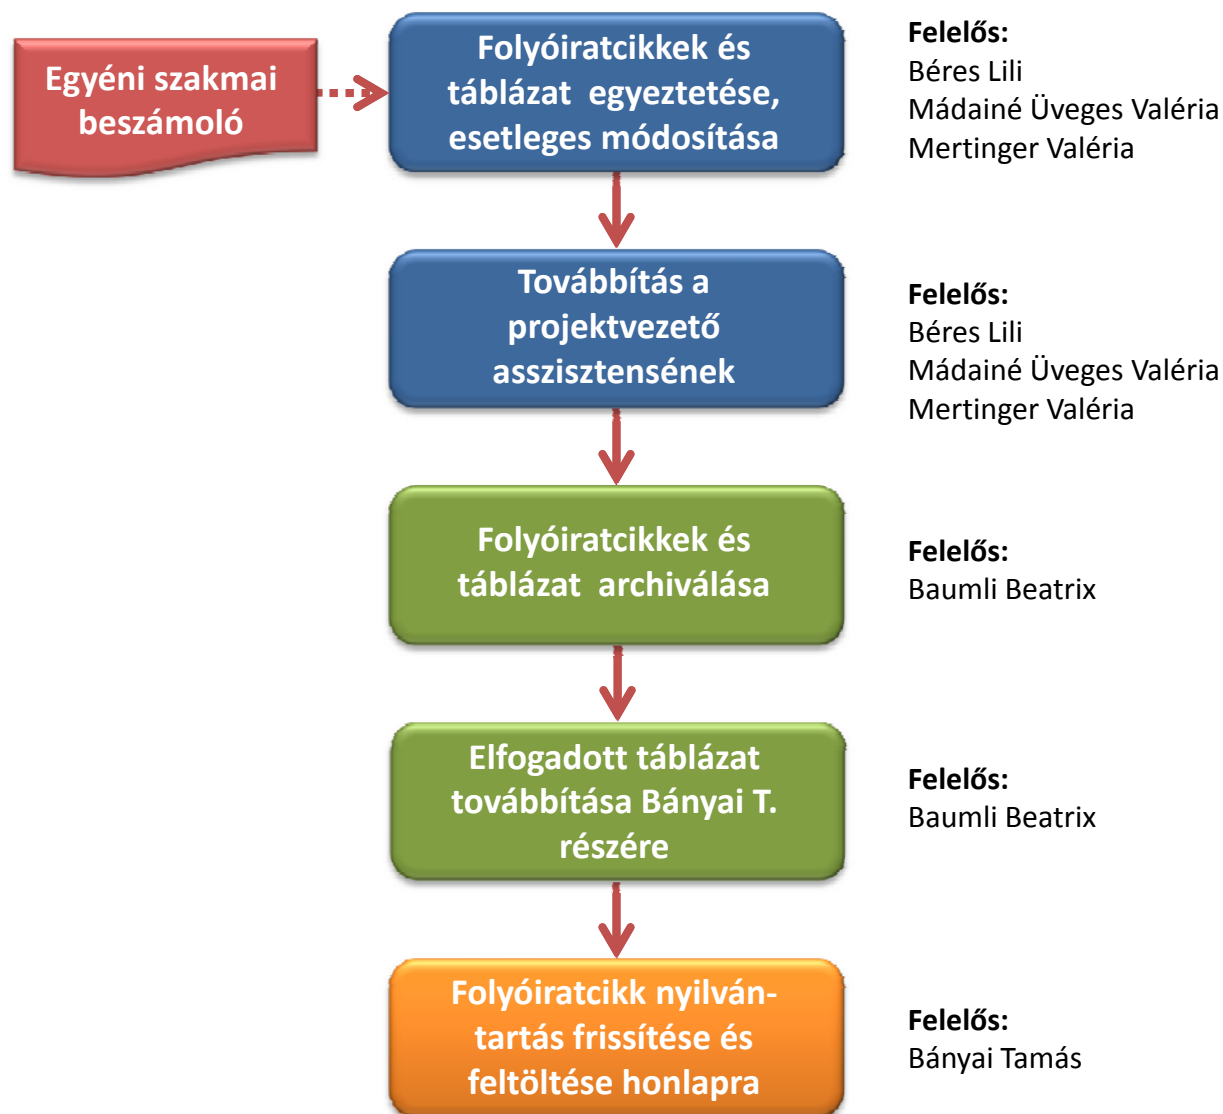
Egyéni szakmai beszámoló

Folyóiratcikkek és táblázat egyeztetése, esetleges módosítása

Felelős:
Béres Lili
Mádainé Üveges Valéria
Mertinger Valéria

Továbbítás a projektvezető asszisztensének

Felelős:
Béres Lili
Mádainé Üveges Valéria
Mertinger Valéria

Folyóiratcikkek és táblázat archiválása

Felelős:
Baumli Beatrix

Elfogadott táblázat továbbítása Bányai T. részére

Felelős:
Baumli Beatrix

Folyóiratcikk nyilván-tartás frissítése és feltöltése honlapra

Felelős:
Bányai Tamás